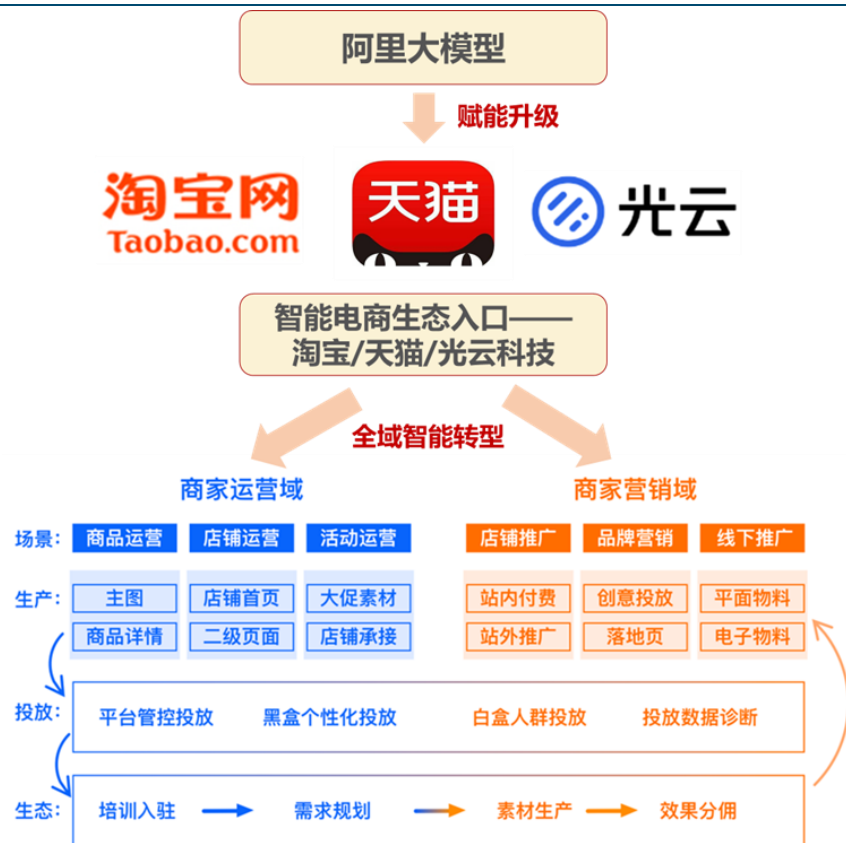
阿里大模型

赋能升级

淘宝网
Taobao.com

天猫

光云

智能电商生态入口——
淘宝/天猫/光云科技

全域智能转型

商家运营域

商家营销域

场景：商品运营 店铺运营 活动运营 店铺推广 品牌营销 线下推广

生产：主图 店铺首页 大促素材 站内付费 创意投放 平面物料
商品详情 二级页面 店铺承接 站外推广 落地页 电子物料

投放：平台管控投放 黑盒个性化投放 白盒人群投放 投放数据诊断

生态：培训入驻 需求规划 素材生产 效果分佣